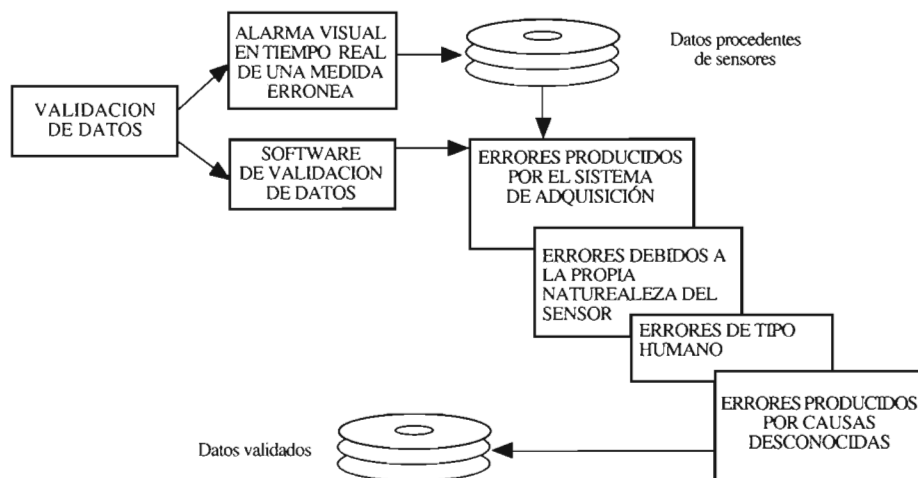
VALIDACION DE DATOS

ALARMA VISUAL EN TIEMPO REAL DE UNA MEDIDA ERRONEA

Datos procedentes de sensores

SOFTWARE DE VALIDACION DE DATOS

ERRORES PRODUCIDOS POR EL SISTEMA DE ADQUISICIÓN

ERRORES DEBIDOS A LA PROPIA NATUREALEZA DEL SENSOR

ERRORES DE TIPO HUMANO

ERRORES PRODUCIDOS POR CAUSAS DESCONOCIDAS

Datos validados